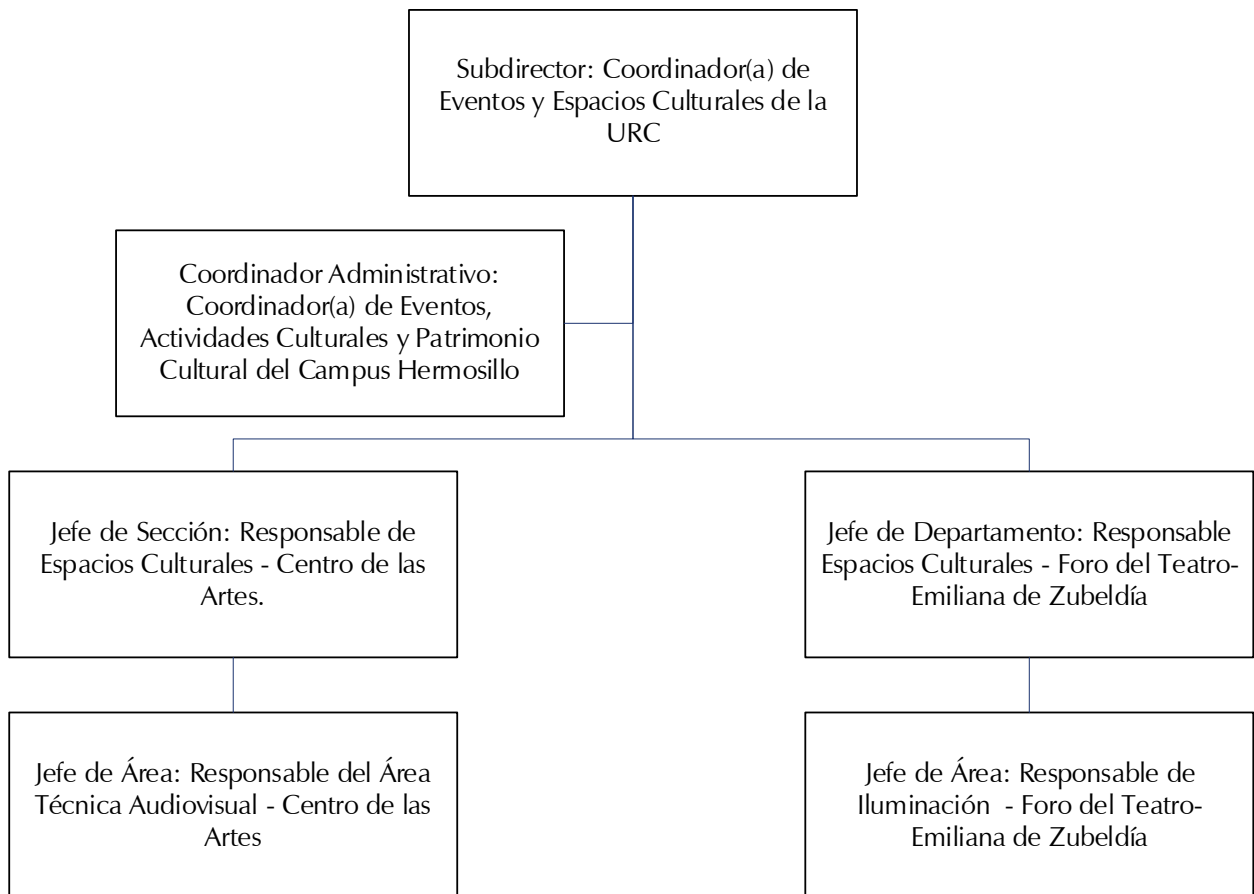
Subdirector: Coordinador(a) de Eventos y Espacios Culturales de la URC

Coordinador Administrativo: Coordinador(a) de Eventos, Actividades Culturales y Patrimonio Cultural del Campus Hermosillo

Jefe de Sección: Responsable de Espacios Culturales - Centro de las Artes.

Jefe de Departamento: Responsable Espacios Culturales - Foro del Teatro-Emiliana de Zubeldía

Jefe de Área: Responsable del Área Técnica Audiovisual - Centro de las Artes

Jefe de Área: Responsable de Iluminación - Foro del Teatro-Emiliana de Zubeldía